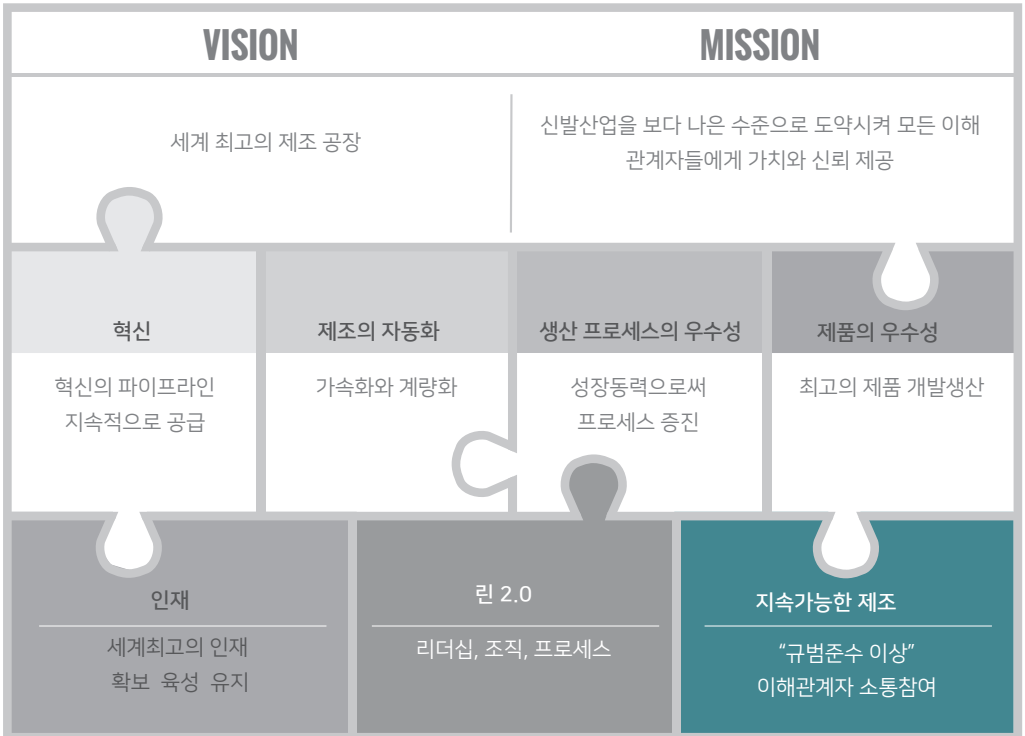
VISION

MISSION

세계 최고의 제조 공장

신발산업을 보다 나은 수준으로 도약시켜 모든 이해관계자들에게 가치와 신뢰 제공

혁신

혁신의 파이프라인 지속적으로 공급

제조의 자동화

가속화와 계량화

생산 프로세스의 우수성

성장동력으로써 프로세스 증진

제품의 우수성

최고의 제품 개발생산

인재

세계최고의 인재 확보 육성 유지

린 2.0

리더십, 조직, 프로세스

지속가능한 제조

“규범준수 이상” 이해관계자 소통참여